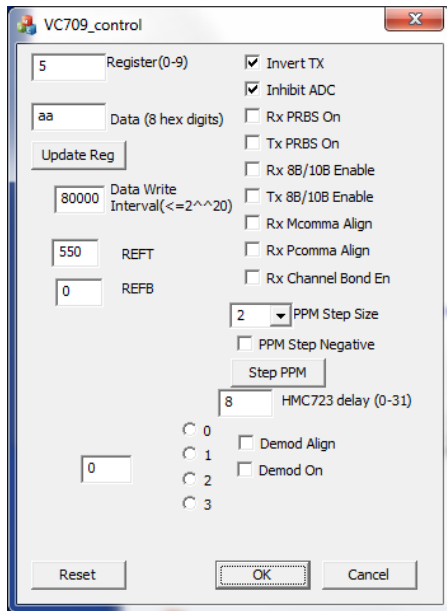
VC709_control

5
Register(0-9)

aa
Data (8 hex digits)

Update Reg

80000
Data Write Interval(<=2^^20)

550
REFT

0
REFB

Invert TX
Inhibit ADC
Rx PRBS On
Tx PRBS On
Rx 8B/10B Enable
Tx 8B/10B Enable
Rx Mcomma Align
Rx Pcomma Align
Rx Channel Bond En

2
PPM Step Size
PPM Step Negative
Step PPM

8
HMC723 delay (0-31)

0
1
2
3

0

Demod Align
Demod On

Reset
OK
Cancel